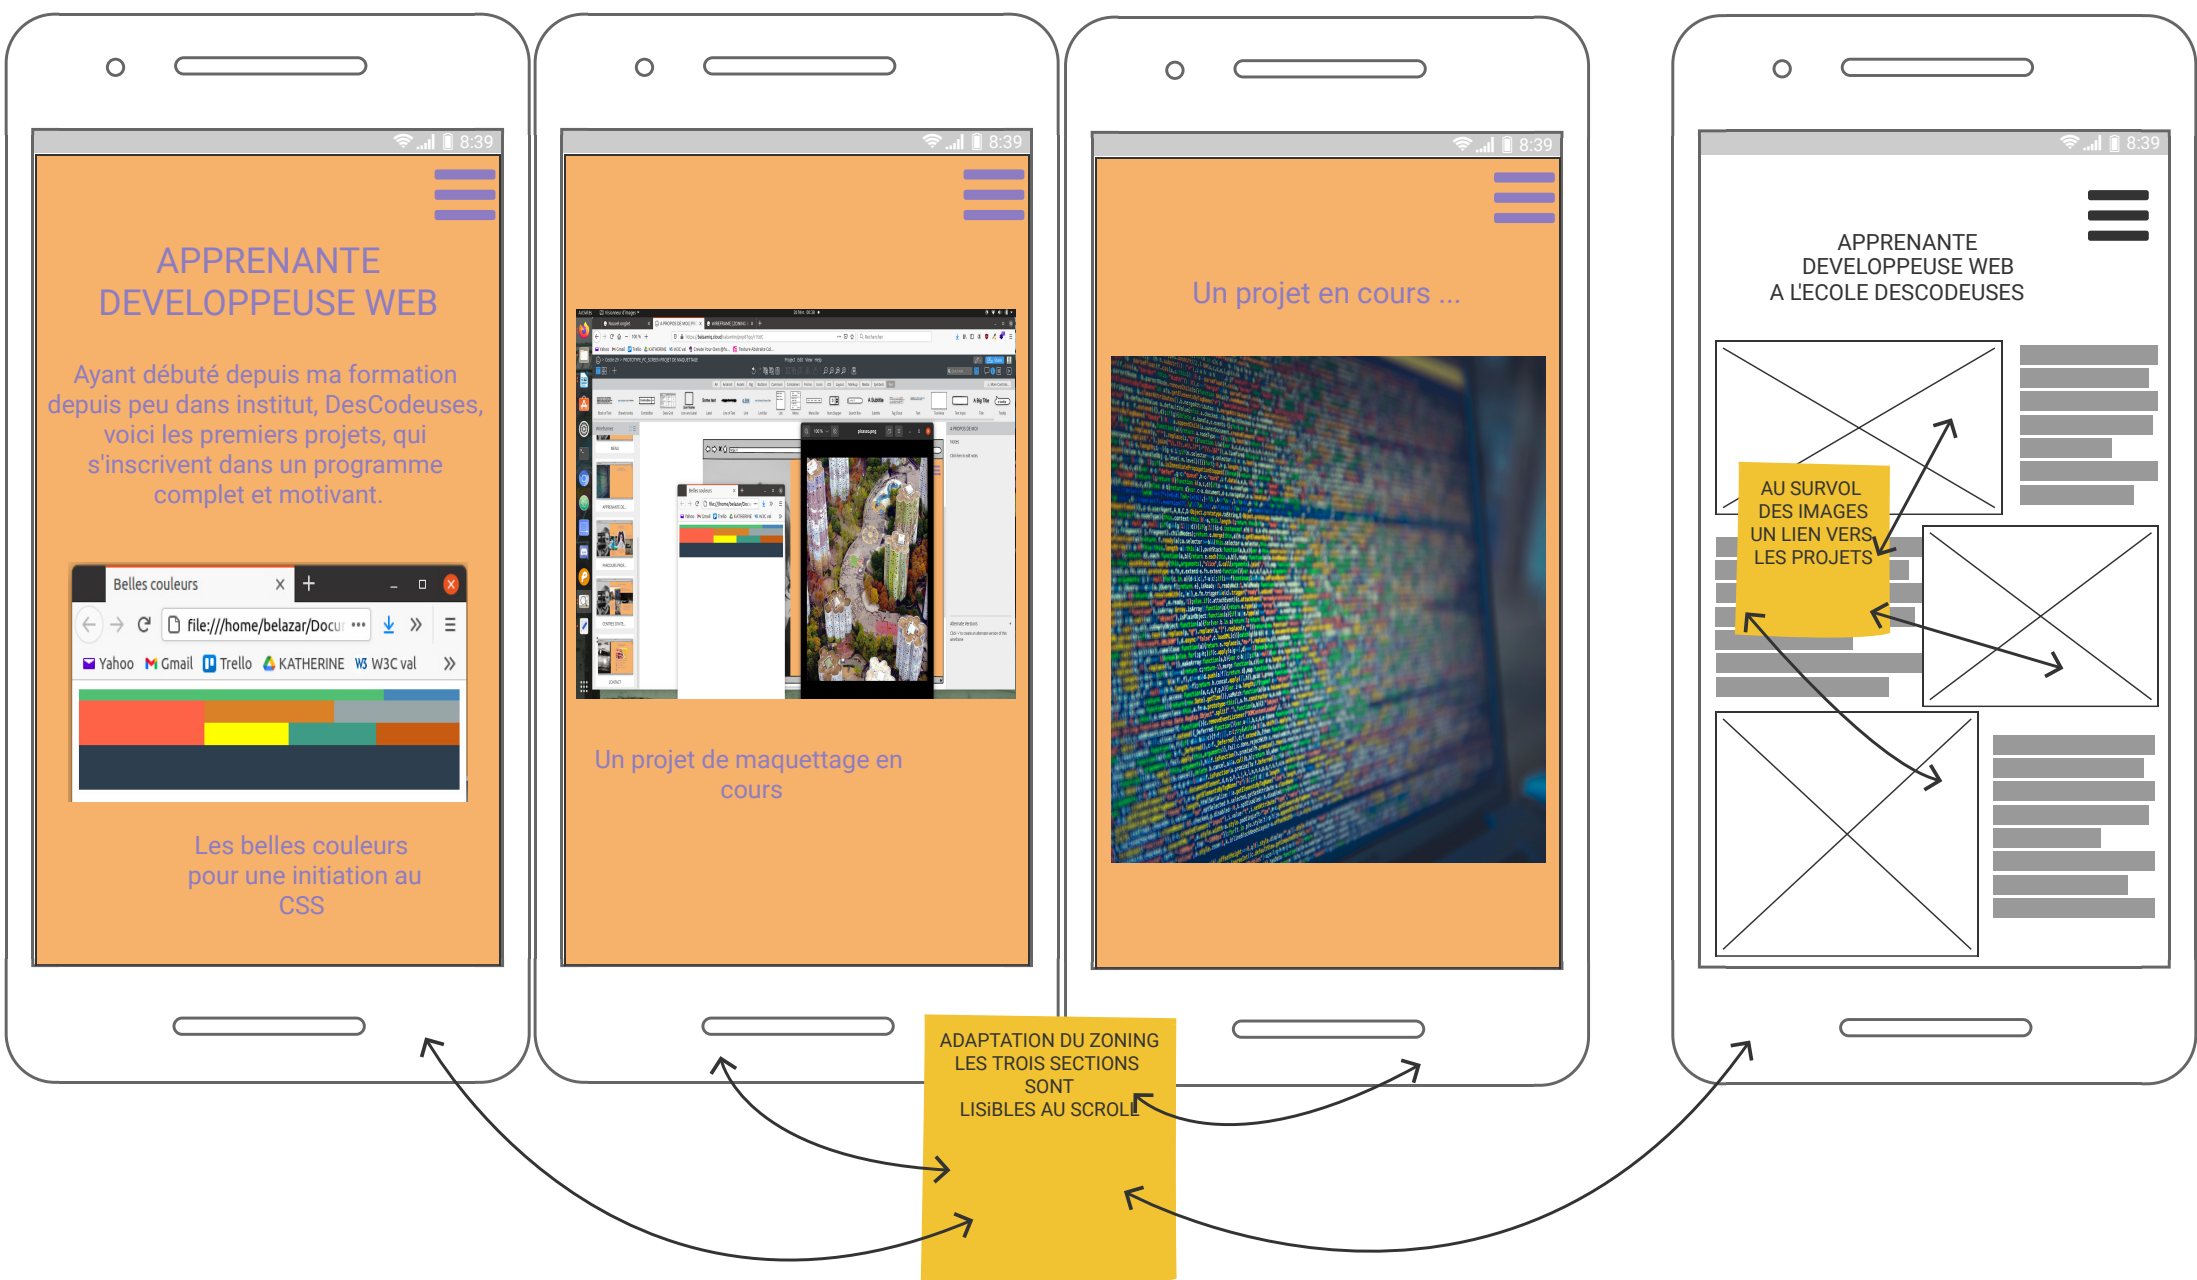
8:39

APPRENANTE DEVELOPPEUSE WEB

Ayant débuté depuis ma formation depuis peu dans institut, DesCodeuses, voici les premiers projets, qui s'inscrivent dans un programme complet et motivant.

Belles couleurs
file:///home/belazar/Docu
Yahoo Gmail Trello KATHERINE W3C val

Les belles couleurs pour une initiation au CSS

8:39

Un projet de maquettage en cours

8:39

Un projet en cours ...

8:39

APPRENANTE DEVELOPPEUSE WEB A L'ECOLE DESCODEUSES

AU SURVOL DES IMAGES UN LIEN VERS LES PROJETS

ADAPTATION DU ZONING LES TROIS SECTIONS SONT LISIBLES AU SCROLL